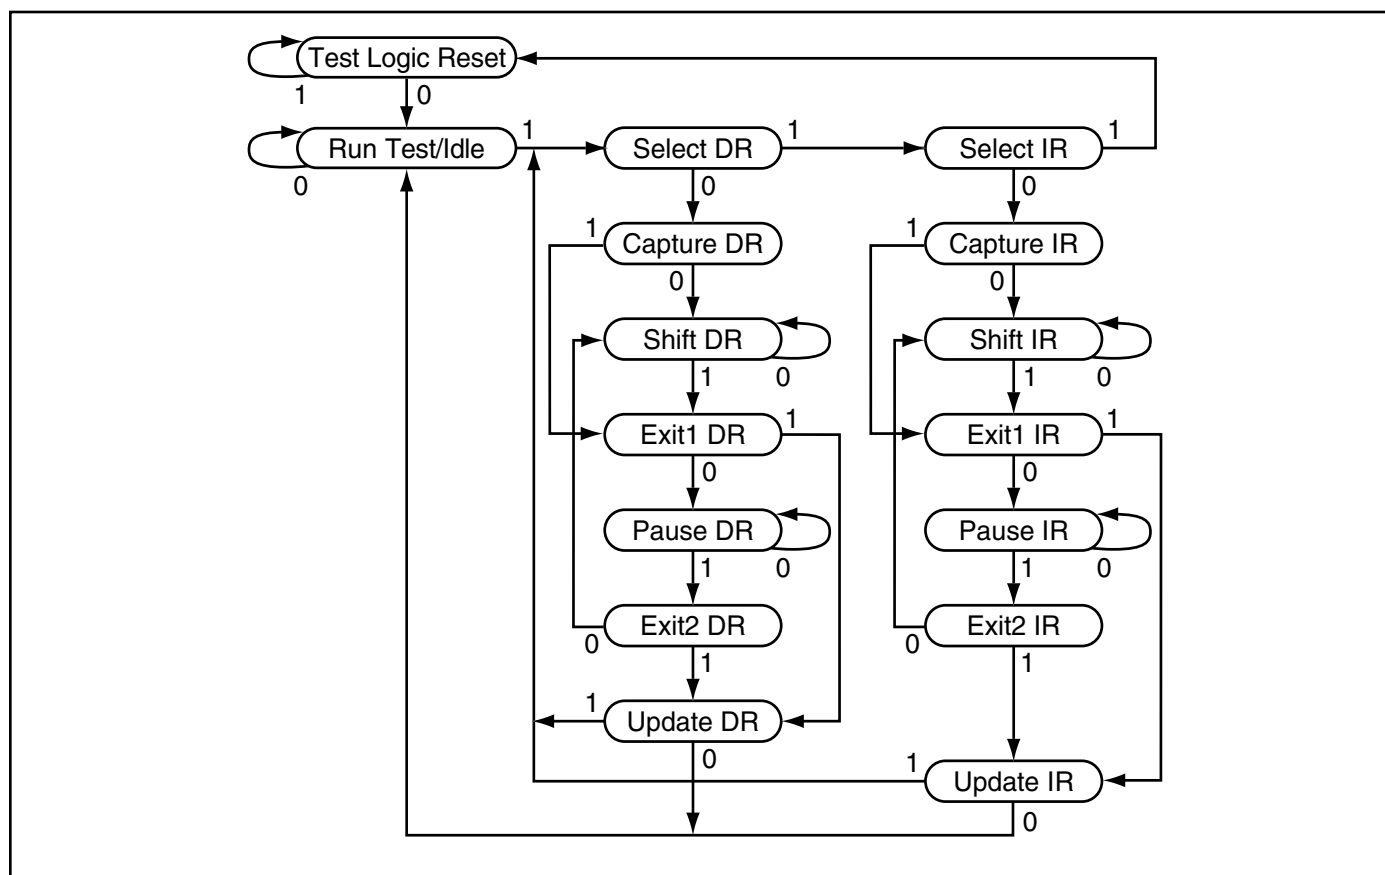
Test Logic Reset
1
0
Run Test/Idle
0
1
Select DR
1
Select IR
1
0
0
1
Capture DR
1
Capture IR
0
0
Shift DR
Shift IR
1
0
1
0
Exit1 DR
1
Exit1 IR
1
0
0
Pause DR
Pause IR
1
0
1
0
Exit2 DR
0
Exit2 IR
0
1
1
1
Update DR
0
1
Update IR
0